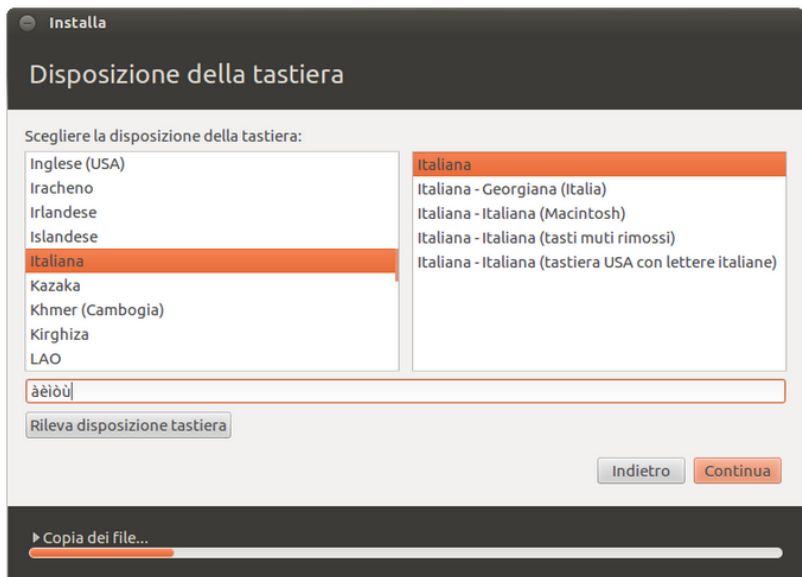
Installa

Disposizione della tastiera

Scegliere la disposizione della tastiera:

Inglese (USA)
Iracheno
Irlandese
Islandese
Italiana
Kazaka
Khmer (Cambogia)
Kirghiza
LAO

Italiana
Italiana - Georgiana (Italia)
Italiana - Italiana (Macintosh)
Italiana - Italiana (tasti muti rimossi)
Italiana - Italiana (tastiera USA con lettere italiane)

àèìòù

Rileva disposizione tastiera

Indietro
Continua

Copia dei file...